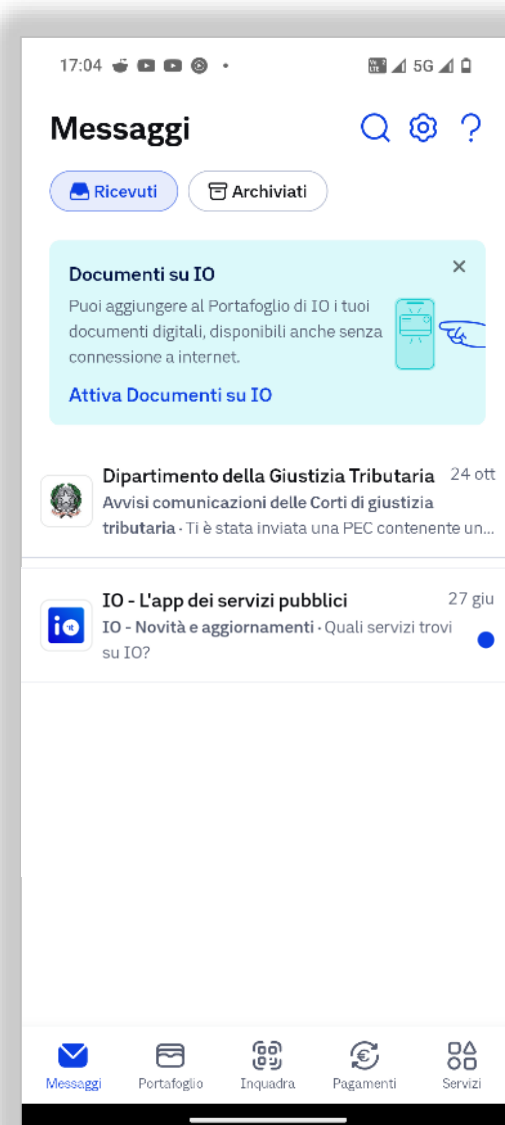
17:04 • 5G

Messaggi

Ricevuti Archiviati

Documenti su IO
Puoi aggiungere al Portafoglio di IO i tuoi documenti digitali, disponibili anche senza connessione a internet.
Attiva Documenti su IO

Dipartimento della Giustizia Tributaria 24 ott
Avvisi comunicazioni delle Corti di giustizia tributaria · Ti è stata inviata una PEC contenente un...

IO - L'app dei servizi pubblici 27 giu
IO - Novità e aggiornamenti · Quali servizi trovi su IO?

Messaggi Portafoglio Inquadra Pagamenti Servizi